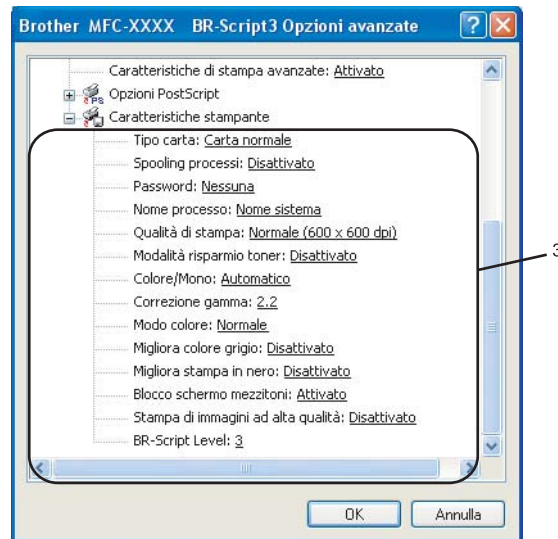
Brother MFC-XXXX BR-Script3 Opzioni avanzate

Caratteristiche di stampa avanzate: Attivato
Opzioni PostScript
Caratteristiche stampante
Tipo carta: Carta normale
Spooling processi: Disattivato
Password: Nessuna
Nome processo: Nome sistema
Qualità di stampa: Normale (600 x 600 dpi)
Modalità risparmio toner: Disattivato
Colore/Mono: Automatico
Correzione gamma: 2.2
Modo colore: Normale
Migliora colore grigio: Disattivato
Migliora stampa in nero: Disattivato
Blocco schermo mezzitoni: Attivato
Stampa di immagini ad alta qualità: Disattivato
BR-Script Level: 3

3

OK
Annulla